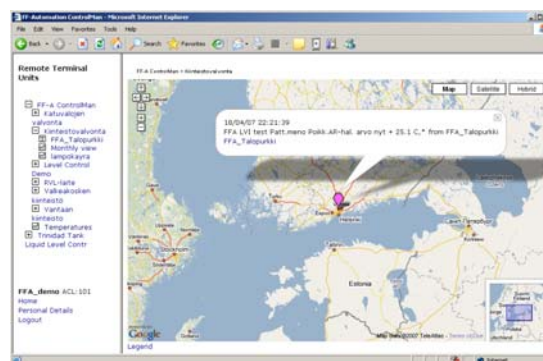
FF-Automation ControlMan - Microsoft Internet Explorer

File Edit View Favorites Tools Help

Back Search Favorites

Remote Terminal Units

FF-A ControlMan > Kiinteistovalvonta

FF-A ControlMan
Katuvalojen valvonta
Kiinteistovalvonta
FFA_Talopurkki
Monthly view
lampokayra
Level Control Demo
RVL-laite
Valkeakosken kiinteistö
Vantaan kiinteistö
Temperatures
Trinidad Tank
Liquid Level Contr

FFA_demo ACL: 101
Home
Personal Details
Logout

Map Satellite Hybrid

18/04/07 22:21:39
FFA LVI test Patt.meno Pokk.AR-hal. arvo nyt + 25.1 C,* from FFA_Talopurkki
FFA_Talopurkki

Espoo Helsinki

Estonia

Finland

Google

Map data ©2007 TeleAtlas - Terms of Use

Legend

Internet